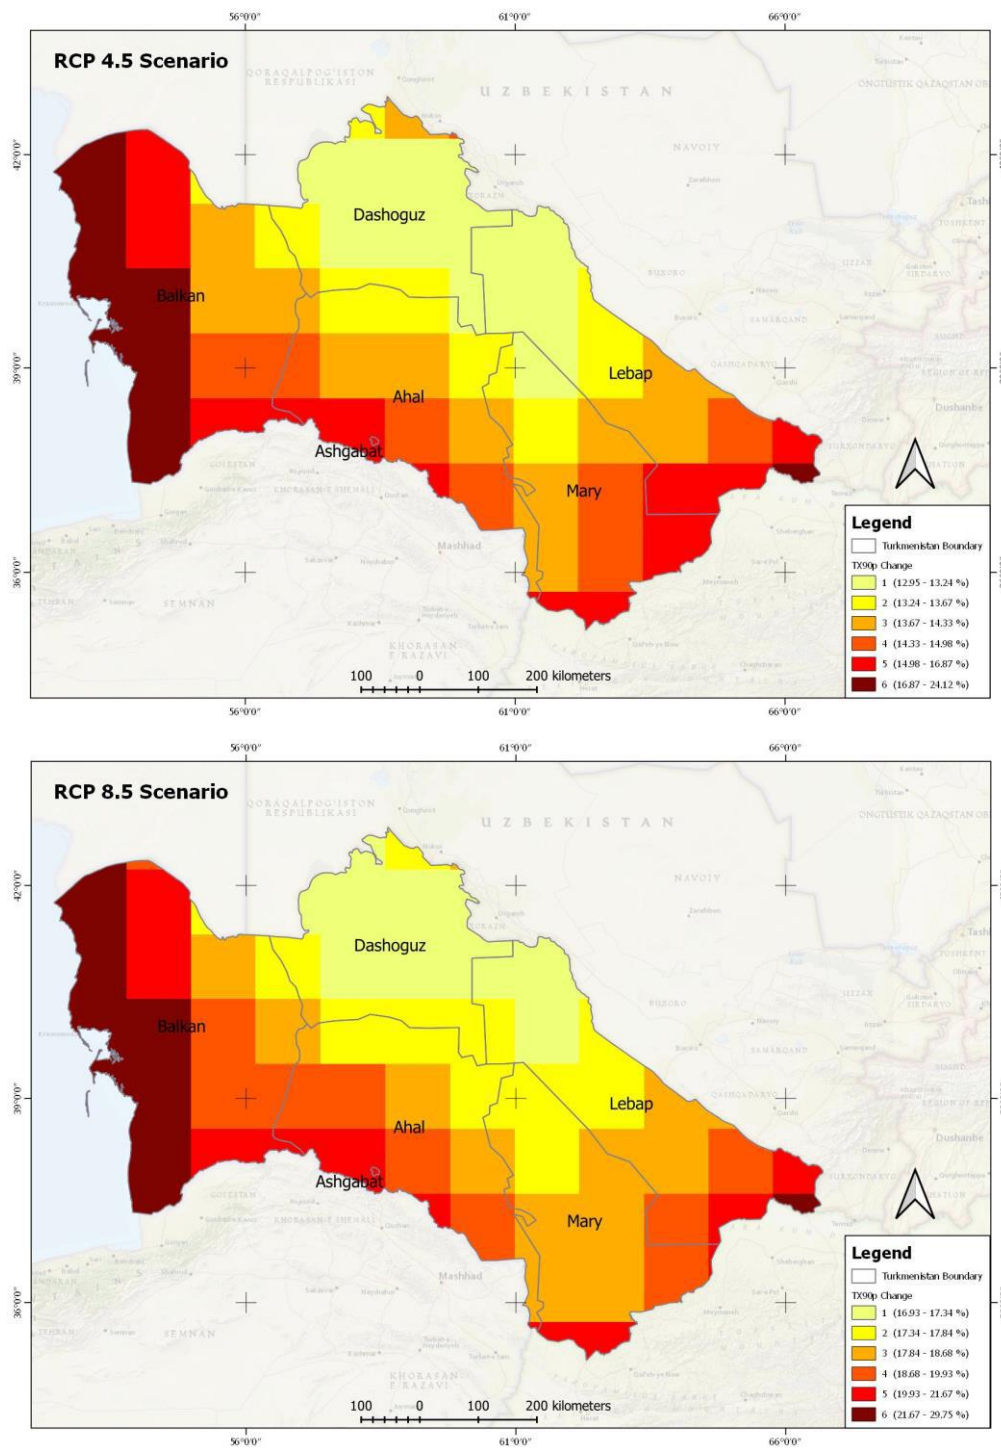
56°0'0"
61°0'0"
66°0'0"

RCP 4.5 Scenario

QORAQALPOG'ISTON RESPUBLIKASI
UZBEKISTAN
ONGTUSTIK QAZAQSTAN OB
NAVOIY
42°0'0"
39°0'0"
36°0'0"

Dashoguz
Balkan
Lebap
Ahal
Ashgabat
Mary
Mashhad
SEMNAN
KHORASAN-E RAZAVI
Dushanbe

100 0 100 200 kilometers

Legend
Turkmenistan Boundary
TX90p Change
1 (12.95 - 13.24 %)
2 (13.24 - 13.67 %)
3 (13.67 - 14.33 %)
4 (14.33 - 14.98 %)
5 (14.98 - 16.87 %)
6 (16.87 - 24.12 %)

56°0'0"
61°0'0"
66°0'0"

56°0'0"
61°0'0"
66°0'0"

RCP 8.5 Scenario

QORAQALPOG'ISTON RESPUBLIKASI
UZBEKISTAN
ONGTUSTIK QAZAQSTAN OB
NAVOIY
42°0'0"
39°0'0"
36°0'0"

Dashoguz
Balkan
Lebap
Ahal
Ashgabat
Mary
Mashhad
SEMNAN
KHORASAN-E RAZAVI
Dushanbe

100 0 100 200 kilometers

Legend
Turkmenistan Boundary
TX90p Change
1 (16.93 - 17.34 %)
2 (17.34 - 17.84 %)
3 (17.84 - 18.68 %)
4 (18.68 - 19.93 %)
5 (19.93 - 21.67 %)
6 (21.67 - 29.75 %)

56°0'0"
61°0'0"
66°0'0"